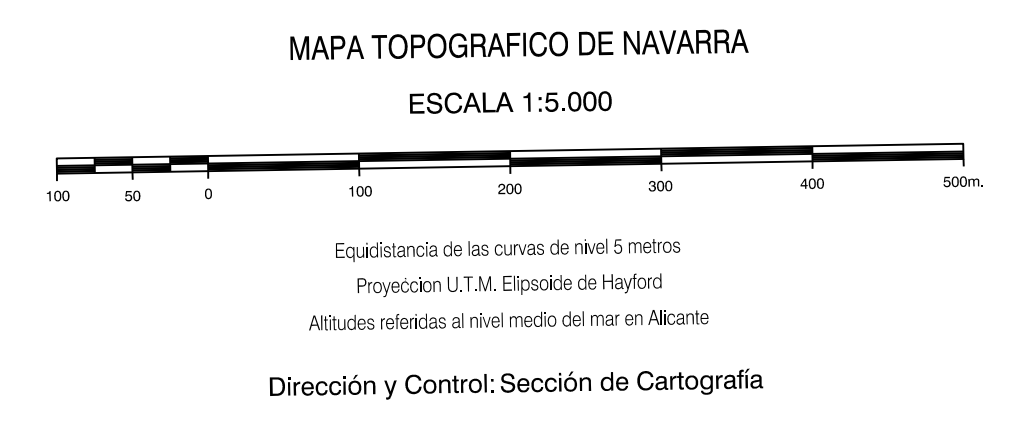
MAPA TOPOGRAFICO DE NAVARRA

ESCALA 1:5.000

100 50 0 100 200 300 400 500m.

Equidistancia de las curvas de nivel 5 metros

Proyeccion U.T.M. Elipsoide de Hayford

Altitudes referidas al nivel medio del mar en Alicante

Dirección y Control: Sección de Cartografía